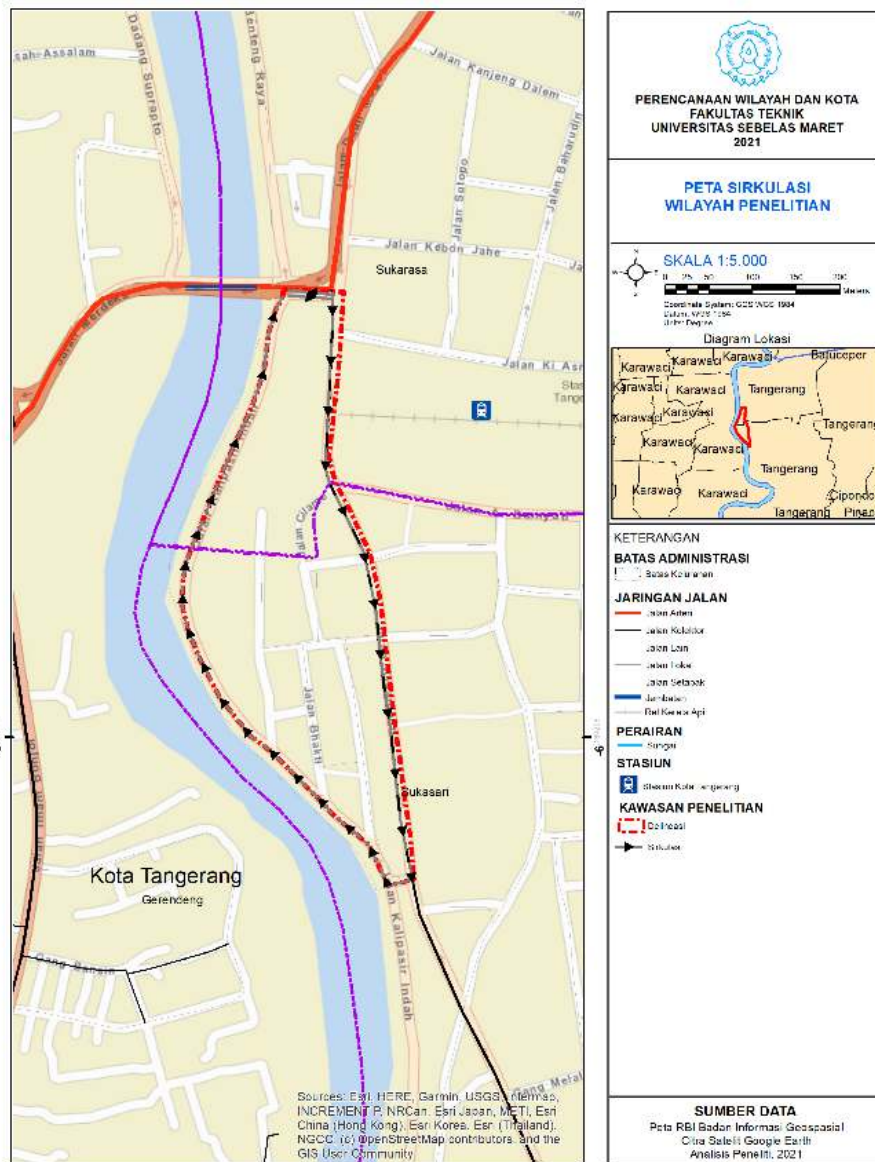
PERENCANAAN WILAYAH DAN KOTA
FAKULTAS TEKNIK
UNIVERSITAS SEBELAS MARET
2021

PETA SIRKULASI
WILAYAH PENELITIAN

SKALA 1:5.000
0 25 50 100 150 200 Meters
Coordinate System: GCS WGS 1984
Datum: WGS 1984
Units: Degree

Diagram Lokasi
Karawaci Karawaci Karawaci Batuceper Karawaci Karawaci Karawaci Tangerang Karawaci Karawaci Tangerang Karawaci Karawaci Tangerang Karawaci Karawaci Ciponde Tangerang Pinan

KETERANGAN
BATAS ADMINISTRASI
Batas Kelurahan
JARINGAN JALAN
Jalan Arteri
Jalan Kolektor
Jalan Lain
Jalan Lokal
Jalan Setapak
Jembatan
Rel Kereta Api
PERAIRAN
Sungai
STASIUN
Stasiun Kota Tangerang
KAWASAN PENELITIAN
Delineasi
Sirkulasi

SUMBER DATA
Peta RBI Badan Informasi Geospasial
Citra Satelit Google Earth
Analisis Peneliti, 2021

Jalan Kanjeng Dalem
Jalan Kebon Jahe
Jalan Ki Asr
Jalan Setogo
Jalan Baharudin
Dadang Suprapto
Senteng Raya
sah Assalam
Sukarasa
Sukasari
Jalan Bhakti
Jalan Kalipasir Indah
Kota Tangerang
Gerendeng
Gang Metal
Stas Tange

Sources: Esri, HERE, Garmin, USGS, Intermap, INCREMENT P, NRCan, Esri Japan, METI, Esri China (Hong Kong), Esri Korea, Esri (Thailand), NGCC, (c) OpenStreetMap contributors, and the GIS User Community